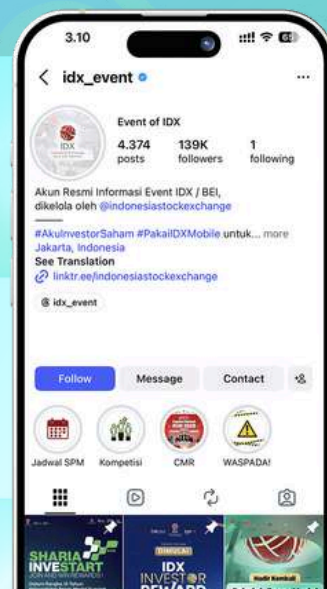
3.10

idx_event

Event of IDX

4.374 posts

139K followers

1 following

Akun Resmi Informasi Event IDX / BEI, dikelola oleh @indonesiastockexchange

#AkuInvestorSaham #PakaiIDXMobile untuk... more

Jakarta, Indonesia

See Translation

linktr.ee/indonesiastockexchange

idx_event

Follow

Message

Contact

Jadwal SPM

Kompetisi

CMR

WASPADA!

SHARIA INVESTART

IDX INVESTOR REWARD

Hadir Kembali